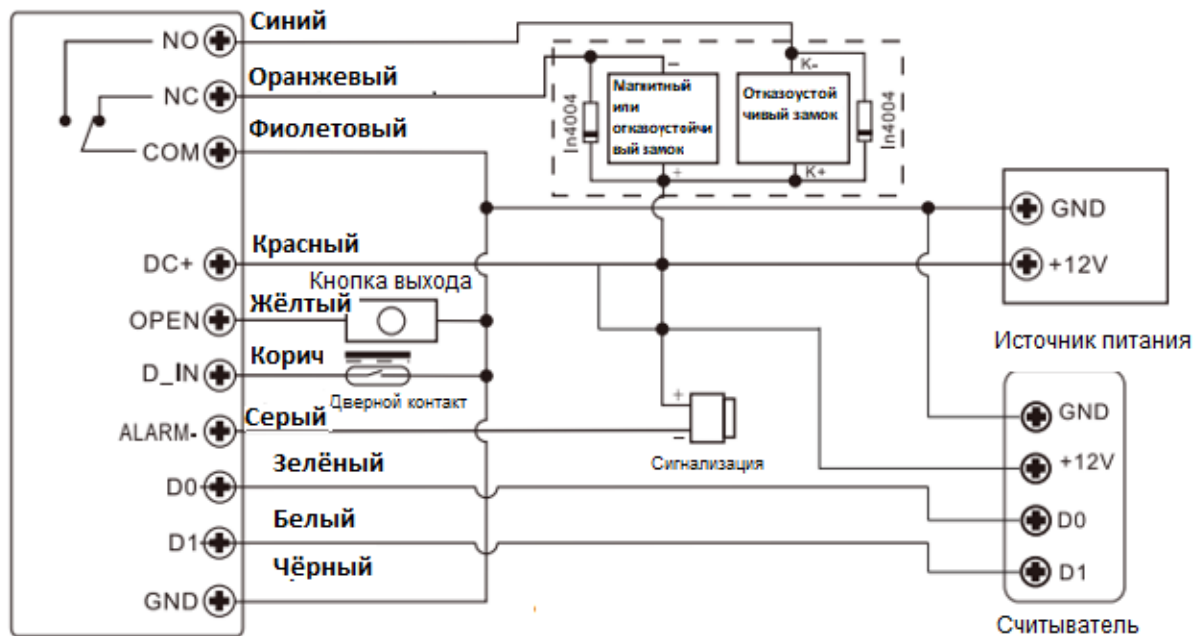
NO
Синий
NC
Оранжевый
COM
Фиолетовый
–
K-
In4004
Магнитный или огкаэоустойчивый замок
Отказоустойчивый замок
In4004
+
K+
GND
DC+
Красный
+12V
Кнопка выхода
OPEN
Жёлтый
Источник питания
D_IN
Корич
Дверной контакт
+
GND
ALARM-
Серый
–
Сигнализация
Зелёный
+12V
D0
Белый
D0
D1
Чёрный
D1
GND
Считыватель